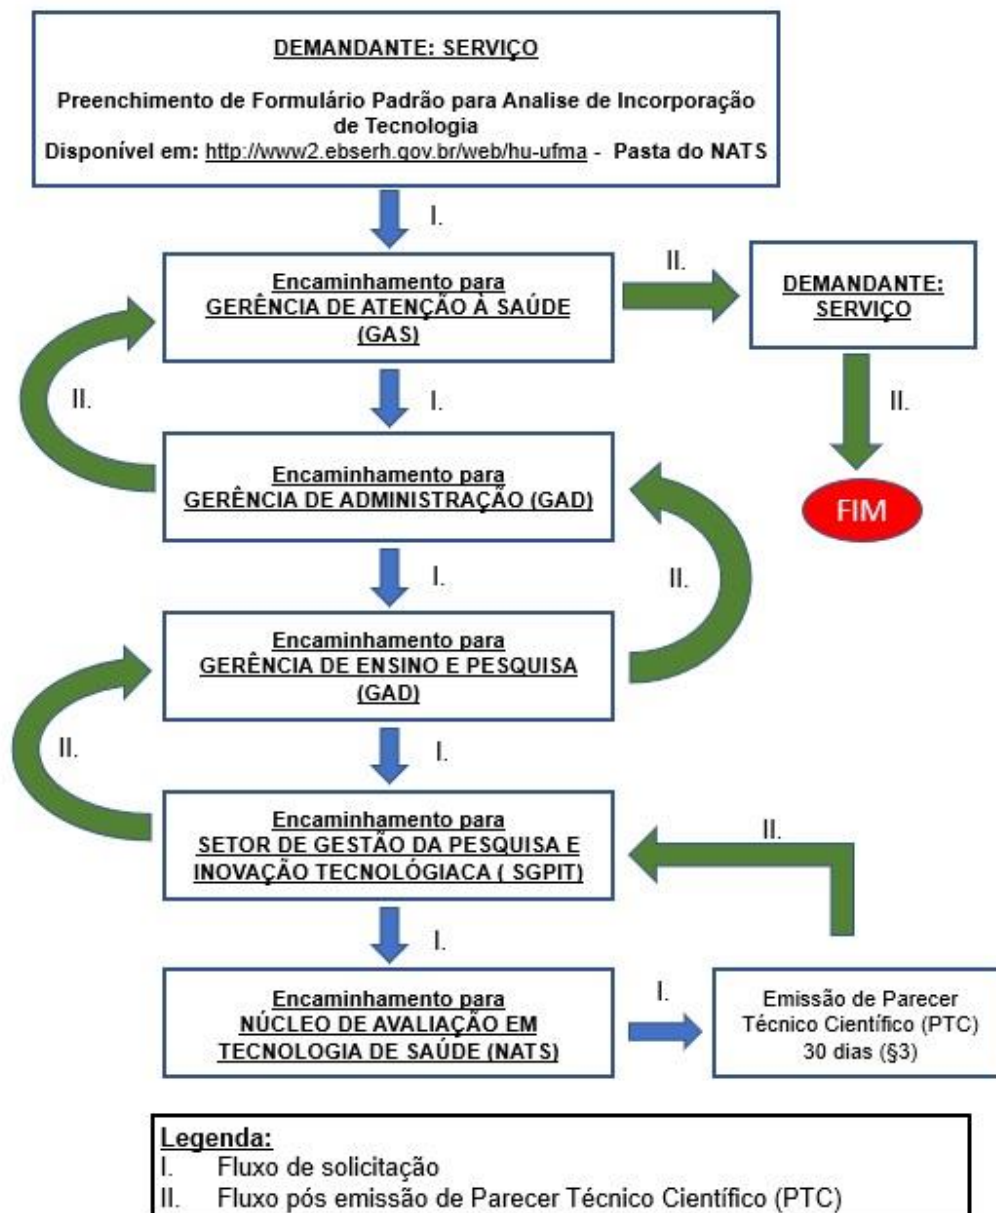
DEMANDANTE: SERVIÇO

Preenchimento de Formulário Padrão para Analise de Incorporação de Tecnologia
Disponível em: http://www2.ebserh.gov.br/web/hu-ufma - Pasta do NATS

I.

Encaminhamento para
GERÊNCIA DE ATENÇÃO À SAÚDE (GAS)

II.

DEMANDANTE: SERVIÇO

II.

II.

I.

Encaminhamento para
GERÊNCIA DE ADMINISTRAÇÃO (GAD)

FIM

I.

II.

Encaminhamento para
GERÊNCIA DE ENSINO E PESQUISA (GAD)

II.

I.

Encaminhamento para
SETOR DE GESTÃO DA PESQUISA E INOVAÇÃO TECNOLÓGIACA ( SGPIT)

II.

I.

Encaminhamento para
NÚCLEO DE AVALIAÇÃO EM TECNOLOGIA DE SAÚDE (NATS)

I.

Emissão de Parecer Técnico Científico (PTC)
30 dias (§3)

Legenda:
I. Fluxo de solicitação
II. Fluxo pós emissão de Parecer Técnico Científico (PTC)